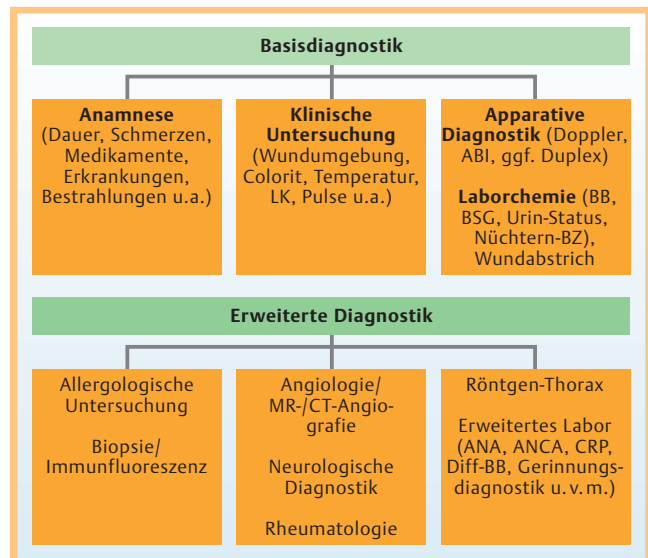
Basisdiagnostik

Anamnese (Dauer, Schmerzen, Medikamente, Erkrankungen, Bestrahlungen u.a.)

Klinische Untersuchung (Wundumgebung, Colorit, Temperatur, LK, Pulse u.a.)

Apparative Diagnostik (Doppler, ABI, ggf. Duplex)

Laborchemie (BB, BSG, Urin-Status, Nüchtern-BZ), Wundabstrich

Erweiterte Diagnostik

Allergologische Untersuchung

Biopsie/ Immunfluoreszenz

Angiologie/ MR-/CT-Angiografie

Neurologische Diagnostik

Rheumatologie

Röntgen-Thorax

Erweitertes Labor (ANA, ANCA, CRP, Diff-BB, Gerinnungsdiagnostik u. v. m.)